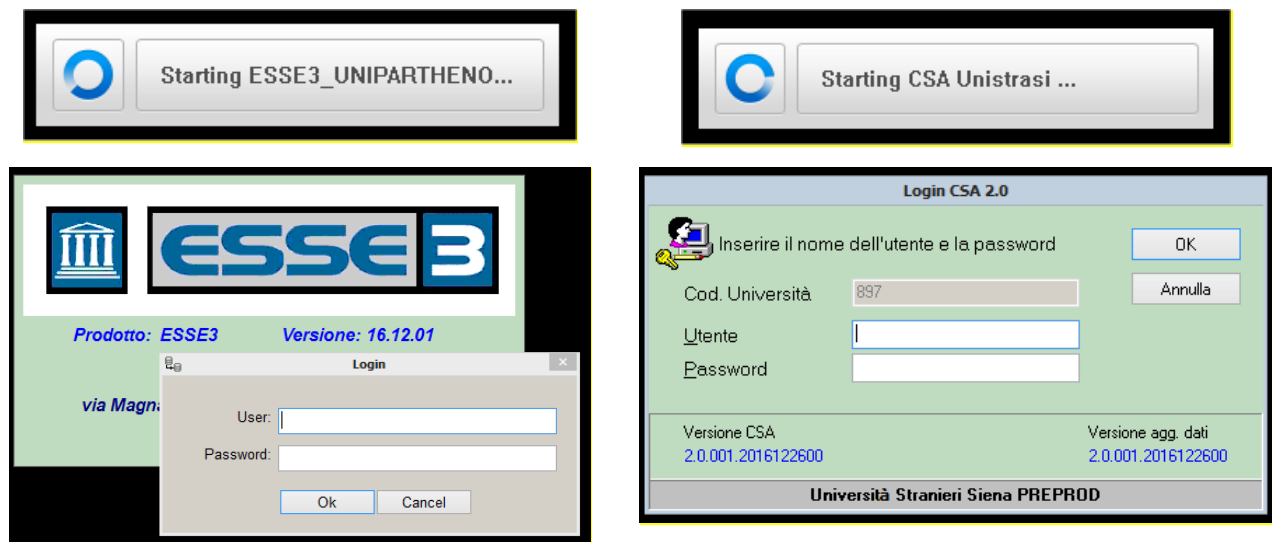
Starting ESSE3_UNIPARTHENO...

Starting CSA Unistrasi ...

ESSE3

Prodotto: ESSE3 Versione: 16.12.01

via Magna

Login

User:

Password:

Ok Cancel

Login CSA 2.0

Inserire il nome dell'utente e la password

OK

Annulla

Cod. Università 897

Utente

Password

Versione CSA
2.0.001.2016122600

Versione agg. dati
2.0.001.2016122600

Università Stranieri Siena PREPROD